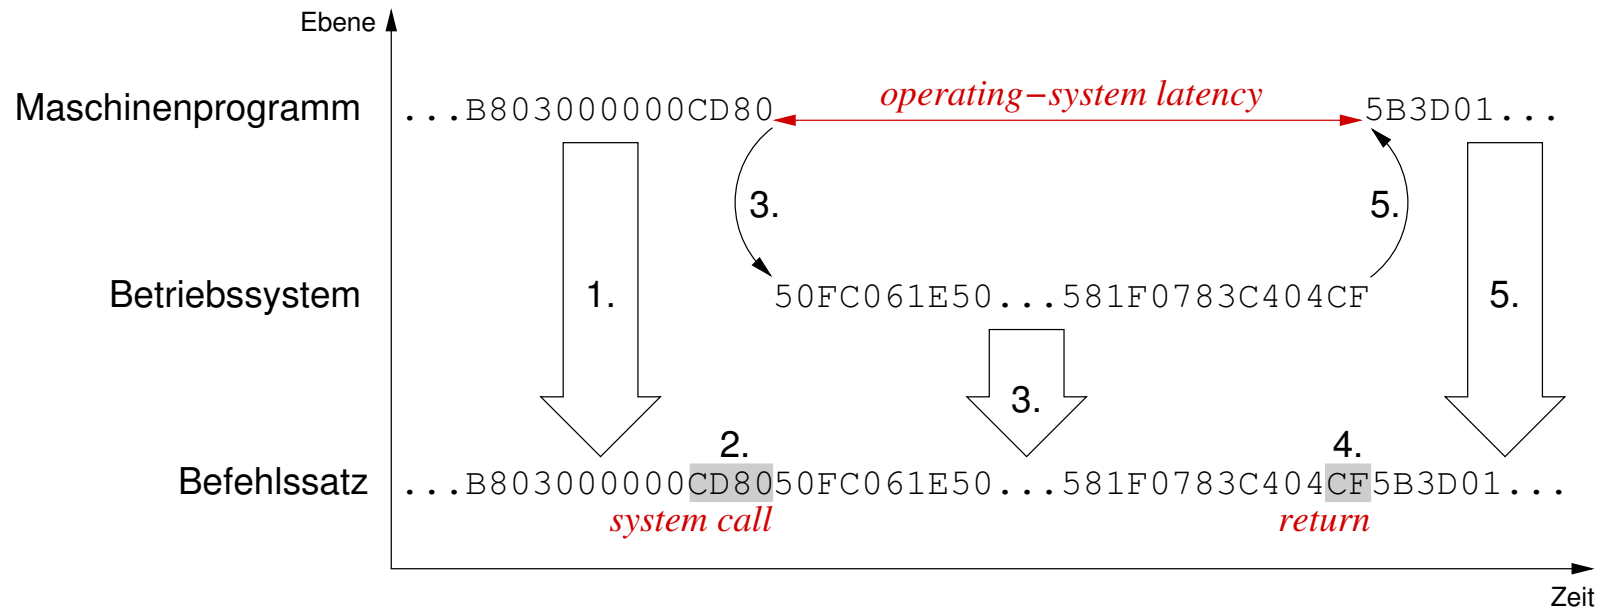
Ebene

Maschinenprogramm ...B803000000CD80 operating−system latency 5B3D01...

3.

5.

Betriebssystem 1. 50FC061E50...581F0783C404CF 5.

3.

2.

4.

Befehlssatz ...B803000000CD8050FC061E50...581F0783C404CF5B3D01...

system call

return

Zeit